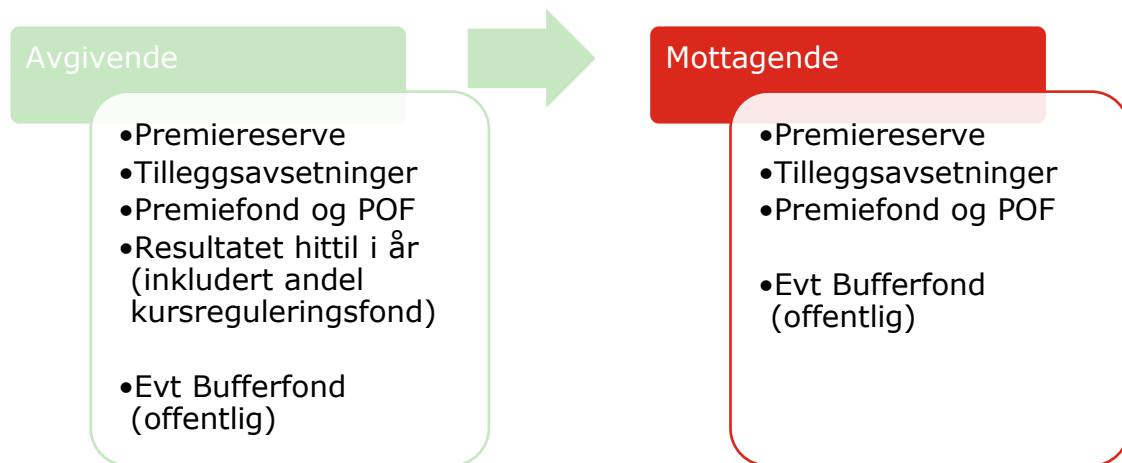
Avgivende

•Premiereserve
•Tilleggsavsetninger
•Premiefond og POF
•Resultatet hittil i år (inkludert andel kursreguleringsfond)

•Evt Bufferfond (offentlig)

Mottagende

•Premiereserve
•Tilleggsavsetninger
•Premiefond og POF

•Evt Bufferfond (offentlig)